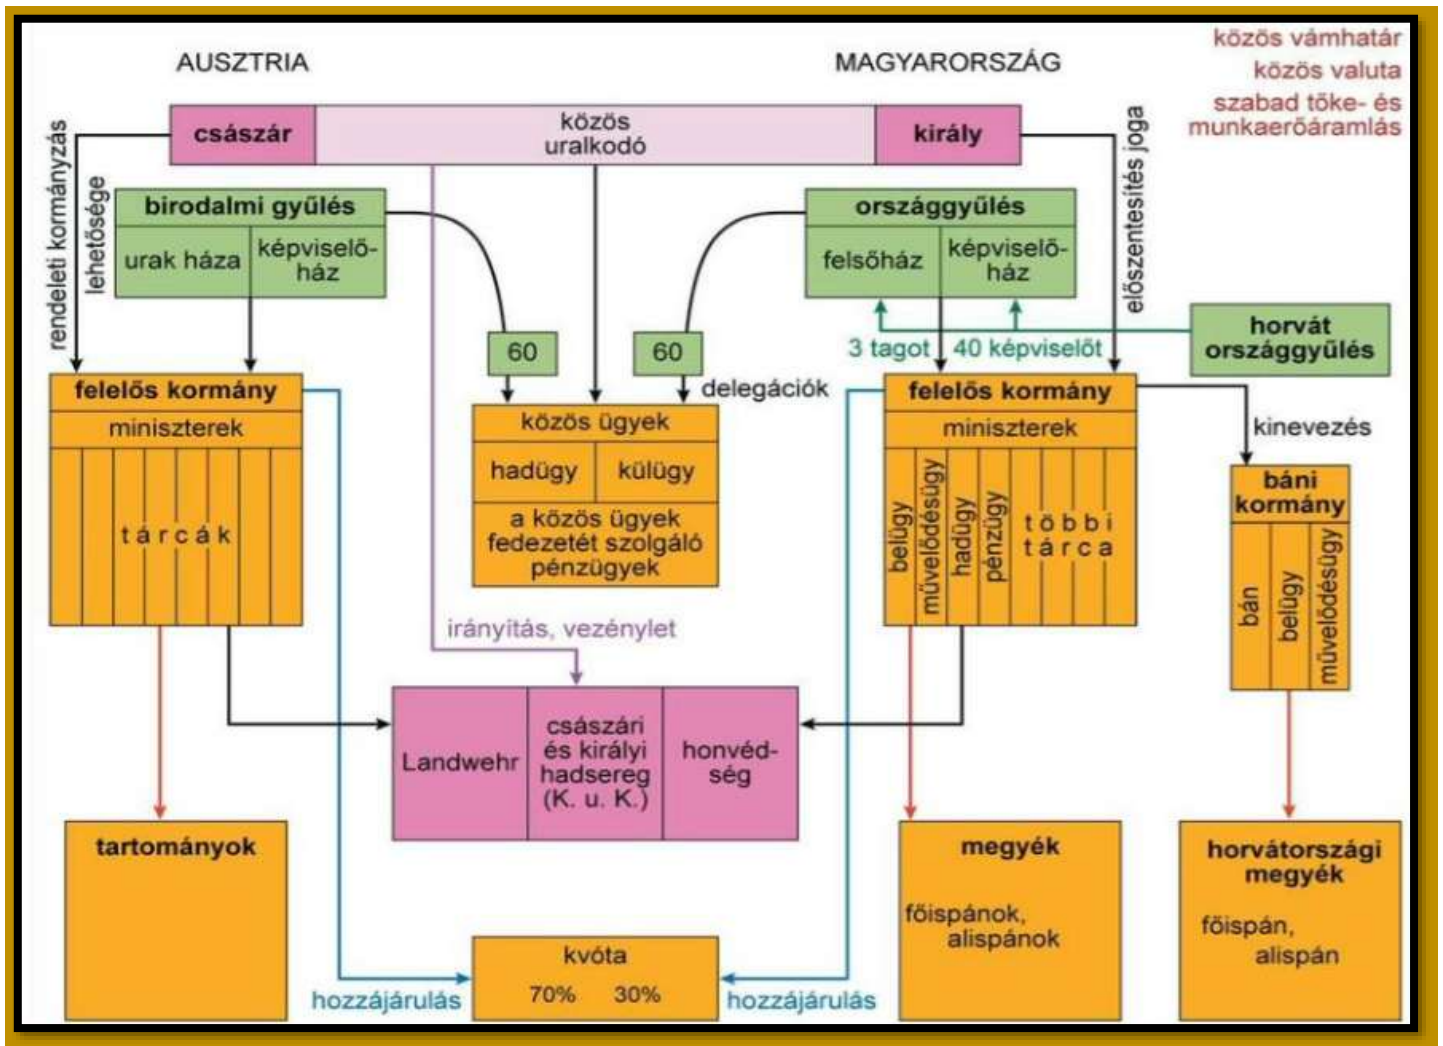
AUSZTRIA

MAGYARORSZÁG

közös vámhatár
közös valuta
szabad tőke- és munkaerőáramlás

rendeleti kormányzás lehetősége

császár

közös uralkodó

király

előszentesítés joga

birodalmi gyűlés

urak háza

képviselőház

országgyűlés

felsőház

képviselőház

60

60

delegációk

3 tagot

40 képviselőt

horvát országgyűlés

felelős kormány

miniszterek

tárcák

közös ügyek

hadügy

külügy

a közös ügyek fedezetét szolgáló pénzügyek

felelős kormány

miniszterek

belügy

művelődésügy

hadügy

pénzügy

többi tárca

kinevezés

báni kormány

bán

belügy

művelődésügy

irányítás, vezénylet

Landwehr

császári és királyi hadsereg (K. u. K.)

honvédség

tartományok

megyék

főispánok, alispánok

horvátországi megyék

főispán, alispán

kvóta

70%

30%

hozzájárulás

hozzájárulás